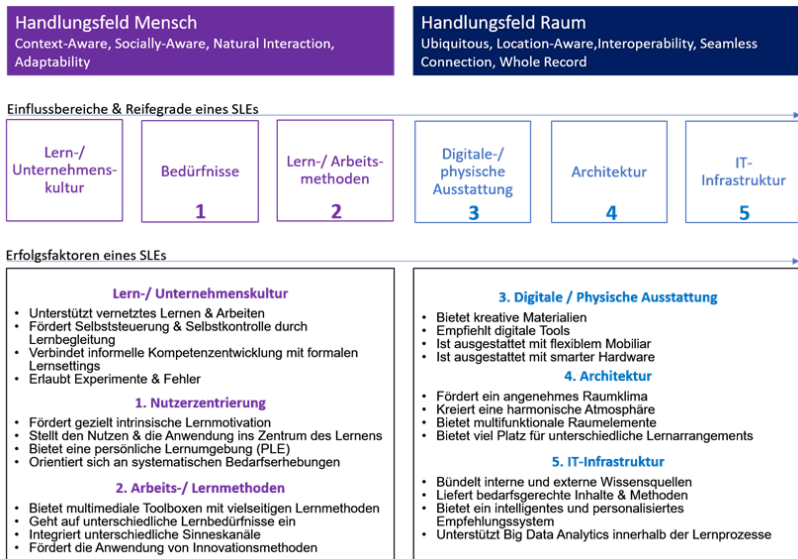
Handlungsfeld Mensch
Context-Aware, Socially-Aware, Natural Interaction, Adaptability

Handlungsfeld Raum
Ubiquitous, Location-Aware,Interoperability, Seamless Connection, Whole Record

Einflussbereiche & Reifegrade eines SLEs

Lern-/ Unternehmenskultur

Bedürfnisse
1

Lern-/ Arbeitsmethoden
2

Digitale-/ physische Ausstattung
3

Architektur
4

IT-Infrastruktur
5

Erfolgsfaktoren eines SLEs

Lern-/ Unternehmenskultur
• Unterstützt vernetztes Lernen & Arbeiten
• Fördert Selbststeuerung & Selbstkontrolle durch Lernbegleitung
• Verbindet informelle Kompetenzentwicklung mit formalen Lernsettings
• Erlaubt Experimente & Fehler

1. Nutzerzentrierung
• Fördert gezielt intrinsische Lernmotivation
• Stellt den Nutzen & die Anwendung ins Zentrum des Lernens
• Bietet eine persönliche Lernumgebung (PLE)
• Orientiert sich an systematischen Bedarfserhebungen

2. Arbeits-/ Lernmethoden
• Bietet multimediale Toolboxen mit vielseitigen Lernmethoden
• Geht auf unterschiedliche Lernbedürfnisse ein
• Integriert unterschiedliche Sinneskanäle
• Fördert die Anwendung von Innovationsmethoden

3. Digitale / Physische Ausstattung
• Bietet kreative Materialien
• Empfiehlt digitale Tools
• Ist ausgestattet mit flexiblem Mobiliar
• Ist ausgestattet mit smarter Hardware

4. Architektur
• Fördert ein angenehmes Raumklima
• Kreiert eine harmonische Atmosphäre
• Bietet multifunktionale Raumelemente
• Bietet viel Platz für unterschiedliche Lernarrangements

5. IT-Infrastruktur
• Bündelt interne und externe Wissensquellen
• Liefert bedarfsgerechte Inhalte & Methoden
• Bietet ein intelligentes und personalisiertes Empfehlungssystem
• Unterstützt Big Data Analytics innerhalb der Lernprozesse